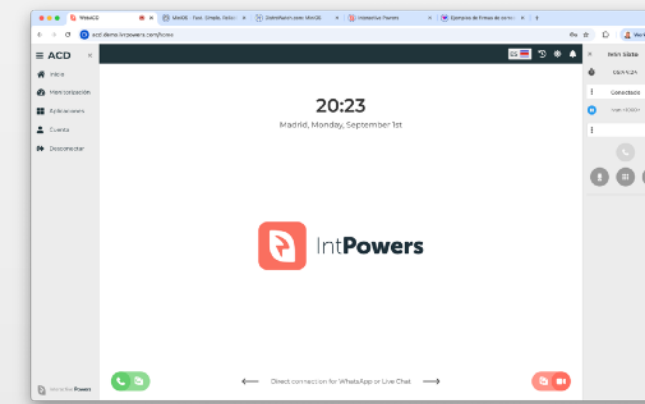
WebACD
MiniCB - Fast, Simple, Reliab
DialerFusion.com: MiniCB
IntPowers: Powers
Ejemplos de firmas de corre
acd.demo.intpowers.com/home

ACD
Inicio
Mercorporación
Aplicaciones
Cuenta
Desconectar

20:23
Madrid, Monday, September 1st

IntPowers

Direct connection for WhatsApp or Live Chat

Conectado